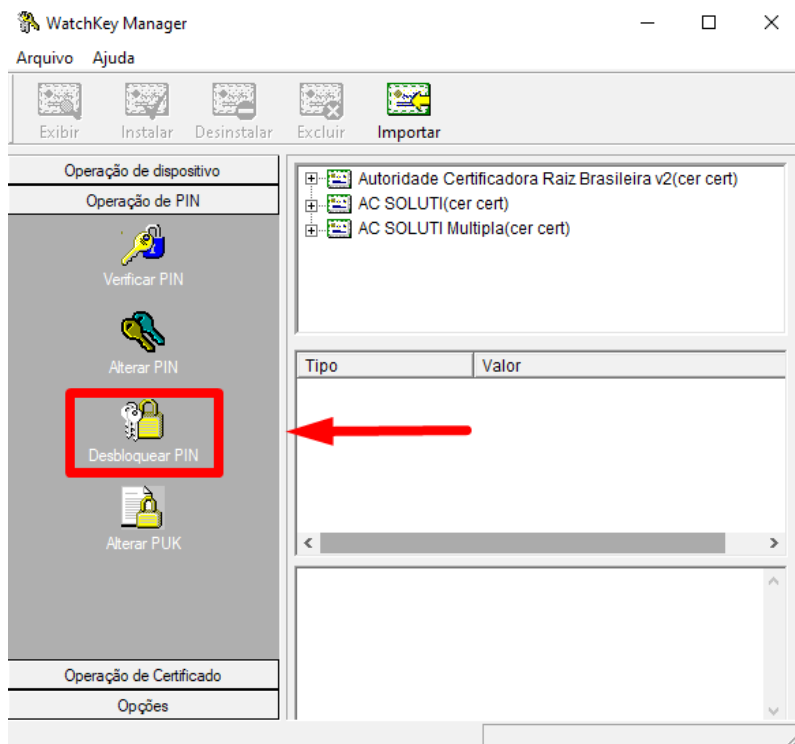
WatchKey Manager

Arquivo Ajuda

Exibir Instalar Desinstalar Excluir Importar

Operação de dispositivo

Operação de PIN

Verificar PIN

Alterar PIN

Desbloquear PIN

Alterar PUK

Operação de Certificado

Opções

Autoridade Certificadora Raiz Brasileira v2(cer cert)

AC SOLUTI(cer cert)

AC SOLUTI Multipla(cer cert)

| Tipo | Valor |
|---|---|